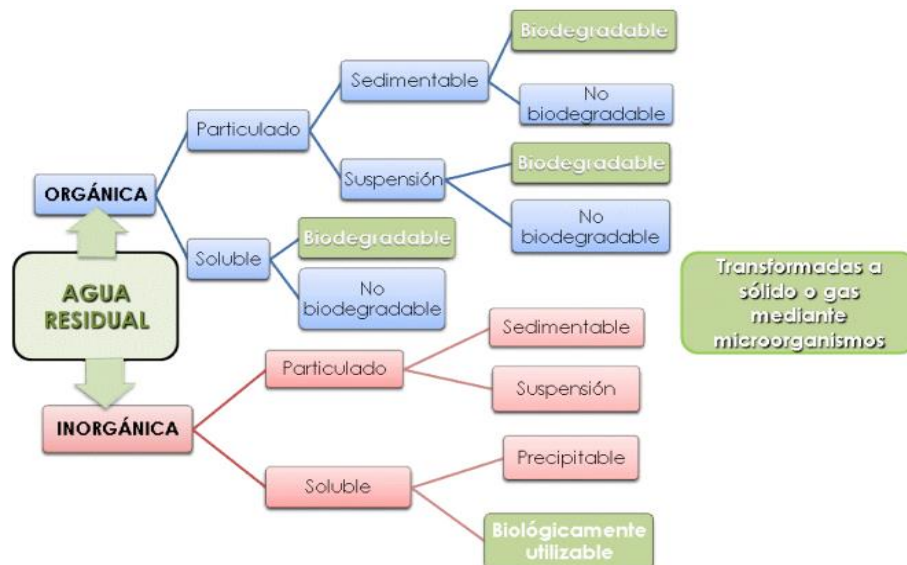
ORGÁNICA

Particulado

Sedimentable

Biodegradable

No biodegradable

Suspensión

Biodegradable

No biodegradable

Soluble

Biodegradable

No biodegradable

AGUA RESIDUAL

Transformadas a sólido o gas mediante microorganismos

INORGÁNICA

Particulado

Sedimentable

Suspensión

Soluble

Precipitable

Biológicamente utilizable